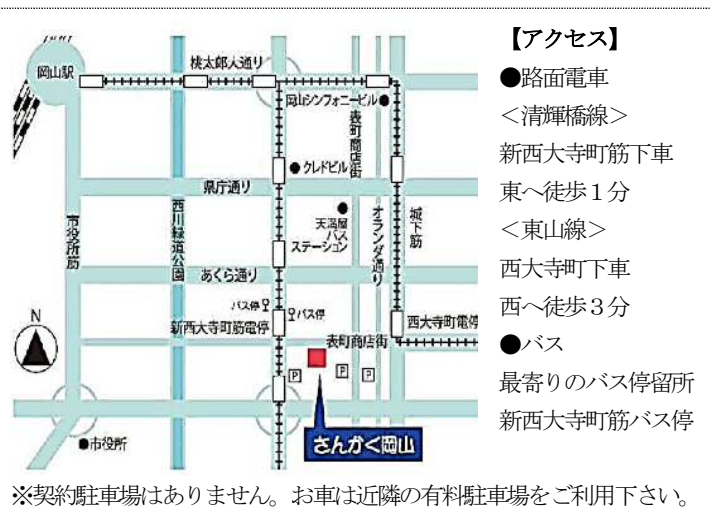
岡山駅
桃太郎大通り
岡山シンフォニービル
表町商店街
クレドビル
県庁通り
天満屋バスステーション
オランダ通り
城下筋
市役所筋
西川緑道公園
あくら通り
バス停
バス停
新西大寺町筋電停
西大寺町電停
表町商店街
N
P
P
P
市役所
さんかく岡山

【アクセス】
●路面電車
<清輝橋線>
新西大寺町筋下車
東へ徒歩1分
<東山線>
西大寺町下車
西へ徒歩3分
●バス
最寄りのバス停留所
新西大寺町筋バス停

※契約駐車場はありません。お車は近隣の有料駐車場をご利用下さい。